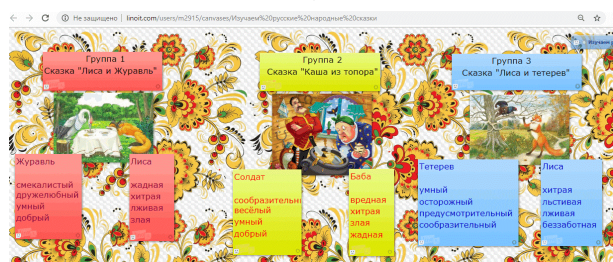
Не защищено | linoit.com/users/m2915/canvases/Изучаем%20русские%20народные%20сказки

Изучаем

Группа 1
Сказка "Лиса и Журавль"

Журавль

смекалистый
дружелюбный
умный
добрый

Лиса

жадная
хитрая
лживая
злая

Группа 2
Сказка "Каша из топора"

Солдат

сообразительный
весёлый
умный
добрый

Баба

вредная
хитрая
злая
жадная

Группа 3
Сказка "Лиса и тетерев"

Тетерев

умный
осторожный
предусмотрительный
сообразительный

Лиса

хитрая
льстивая
лживая
беззаботная